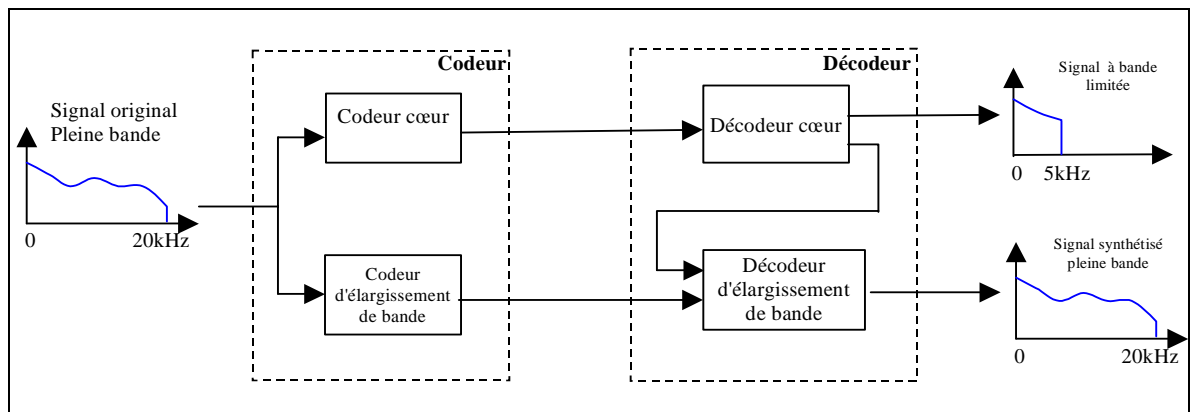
Signal original
Pleine bande

0

20kHz

Codeur

Codeur cœur

Codeur d'élargissement de bande

Décodeur

Décodeur cœur

Décodeur d'élargissement de bande

Signal à bande limitée

0

5kHz

Signal synthétisé pleine bande

0

20kHz